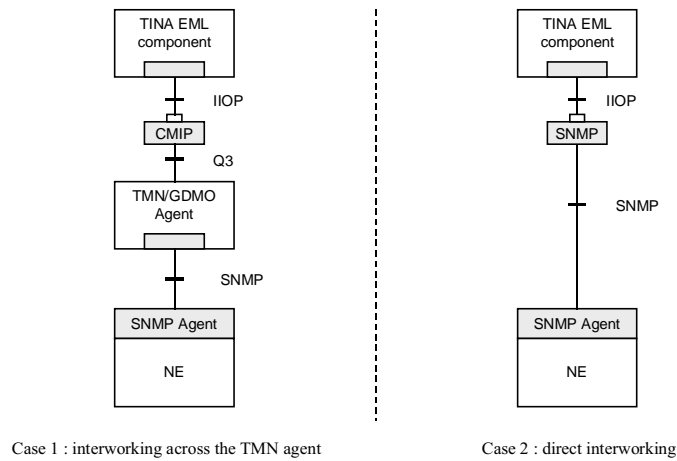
TINA EML component

IIOP

CMIP

Q3

TMN/GDMO Agent

SNMP

SNMP Agent

NE

Case 1 : interworking across the TMN agent

TINA EML component

IIOP

SNMP

SNMP

SNMP Agent

NE

Case 2 : direct interworking